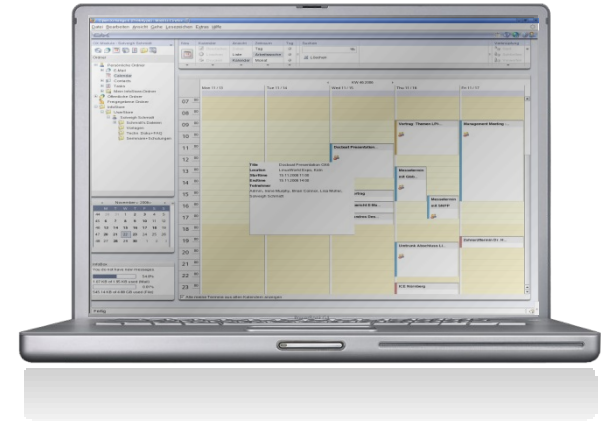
Datei Bearbeiten Ansicht Gehe Lesezeichen Extras Hilfe

Mon 11 / 13
Tue 11 / 14
Wed 11 / 15
Thu 11 / 16
Fri 11 / 17

07
08
09
10
11
12
13
14
15
16
17
18
19
20
21
22
23

Contract Presentation
Verfolg. Thomas L.
Management Meeting

Title Contract Presentation
Location
Startime
Endtime
Teilnehmer

November, 2006

Fertig